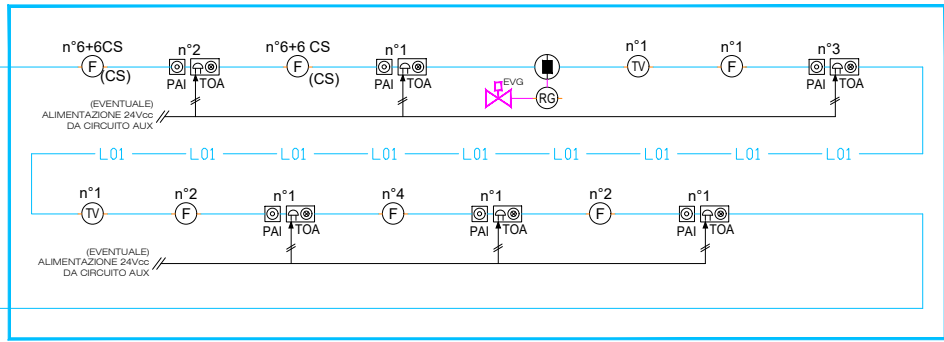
n°6+6CS
F
(CS)
n°2
PAI TOA
n°6+6 CS
F
(CS)
n°1
PAI TOA
EVG
RG
n°1
TV
n°1
F
n°3
PAI TOA
(EVENTUALE)
ALIMENTAZIONE 24Vcc
DA CIRCUITO AUX
L01 L01 L01 L01 L01 L01 L01 L01 L01
n°1
TV
n°2
F
n°1
PAI TOA
n°4
F
n°1
PAI TOA
n°2
F
n°1
PAI TOA
(EVENTUALE)
ALIMENTAZIONE 24Vcc
DA CIRCUITO AUX